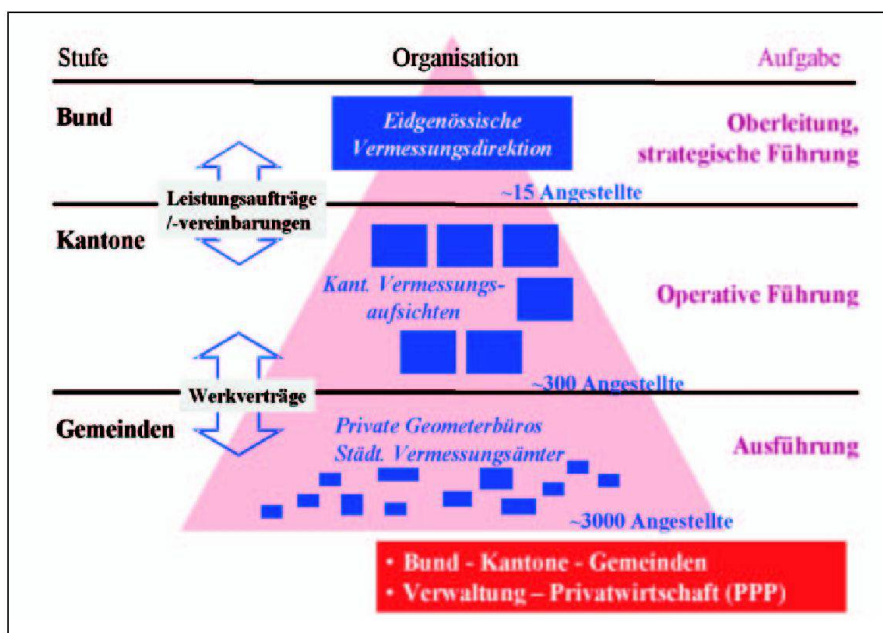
Stufe

Organisation

Aufgabe

Bund

Eidgenössische Vermessungsdirektion

Oberleitung, strategische Führung

Leistungsaufträge /-vereinbarungen

~15 Angestellte

Kantone

Kant. Vermessungs-aufsichten

Operative Führung

Werkverträge

~300 Angestellte

Gemeinden

Private Geometerbüros Städt. Vermessungsämter

Ausführung

~3000 Angestellte

• Bund - Kantone - Gemeinden
• Verwaltung – Privatwirtschaft (PPP)